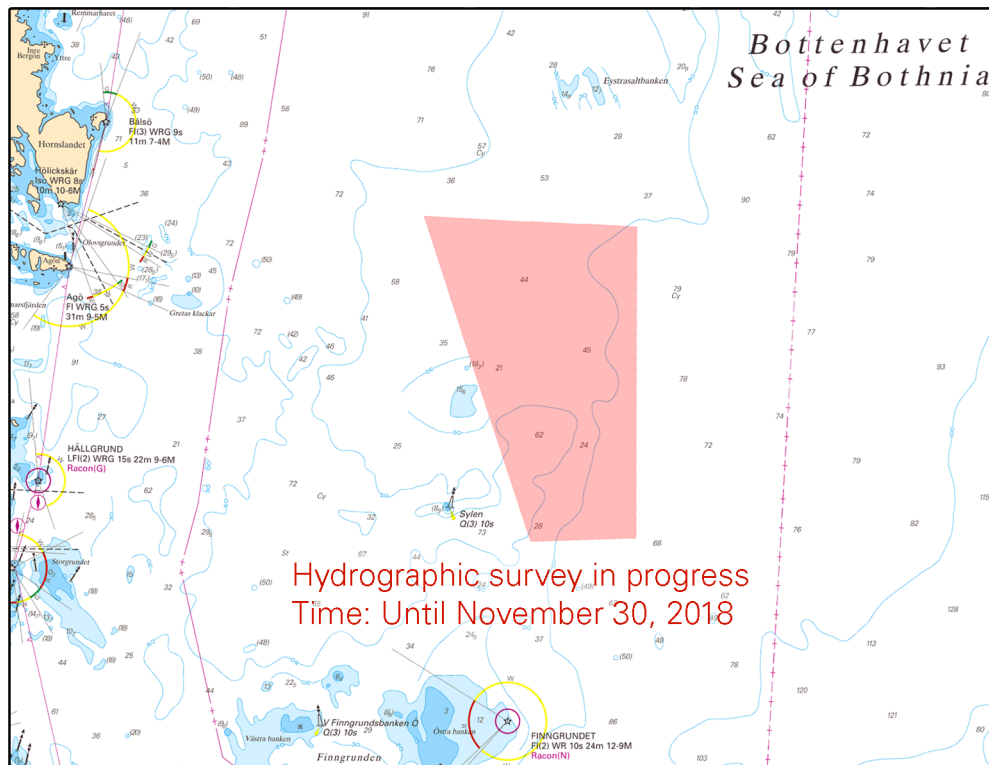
Bottenhavet
Sea of Bothnia

Remmarharet
Inre Bergön
Yttre
Bålsö
Fl(3) WRG 9s
11m 7-4M
Hornslandet
Hölickskär
Iso WRG 8s
10m 10-6M
Olovsgrundet
Agö
Fl WRG 5s
31m 9-5M
Gretas klackar
Eystrasaltbanken
HÄLLGRUND
LFl(2) WRG 15s 22m 9-6M
Racon(G)
Storgrundet
Sylen
Q(3) 10s
Hydrographic survey in progress
Time: Until November 30, 2018
V Finngrundsbanken O
Q(3) 10s
Västra banken
Östra banken
FINNGRUNDET
Fl(2) WR 10s 24m 12-9M
Racon(N)
Finngrunden

69 42 51 91 42 42 76 28 20 14 12 58 71 89 57 Cy 28 62 72 43 36 53 36 37 90 74 24 23 72 79 79 50 45 58 79 Cy 77 42 48 41 44 35 21 45 78 93 38 42 46 46 18 37 25 62 24 72 74 79 21 62 72 Cy 32 28 73 68 76 82 29 57 50 49 32 51 67 34 37 128 48 44 22 13 24 50 113 44 78 120 121 61 36 20 21 3 12 86 103